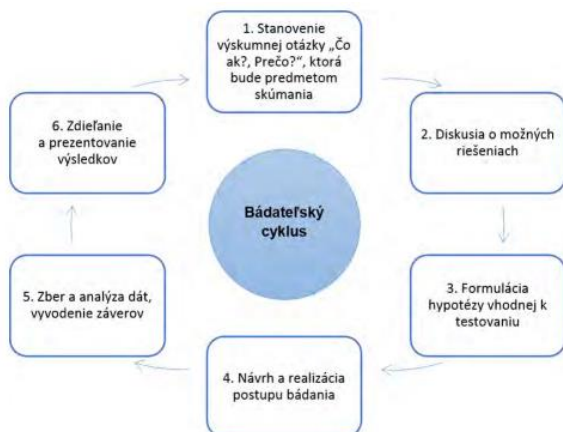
1. Stanovenie výskumnej otázky „Čo ak?, Prečo?“, ktorá bude predmetom skúmania

2. Diskusia o možných riešeniach

3. Formulácia hypotézy vhodnej k testovaniu

4. Návrh a realizácia postupu bádania

5. Zber a analýza dát, vyvodenie záverov

6. Zdieľanie a prezentovanie výsledkov

Bádateľský cyklus